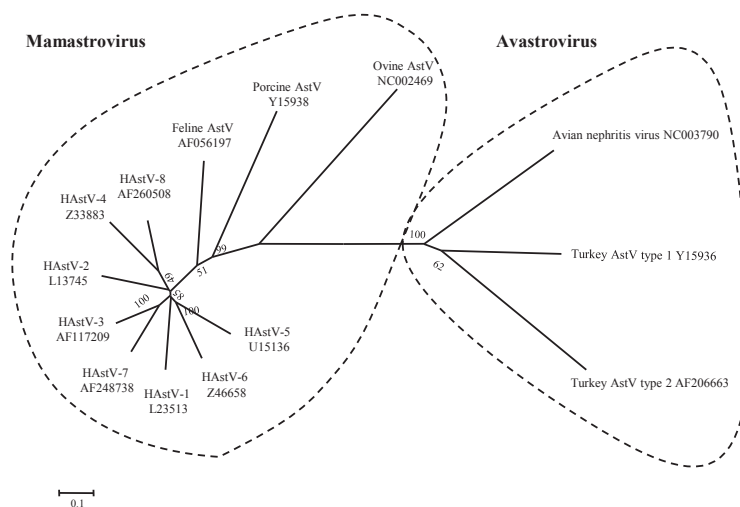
Mamastrovirus

Avastrovirus

Ovine AstV
NC002469

Porcine AstV
Y15938

Feline AstV
AF056197

HAstV-8
AF260508

HAstV-4
Z33883

HAstV-2
L13745

HAstV-3
AF117209

HAstV-7
AF248738

HAstV-1
L23513

HAstV-6
Z46658

HAstV-5
U15136

99

51

65

58

100

100

Avian nephritis virus NC003790

100

Turkey AstV type 1 Y15936

62

Turkey AstV type 2 AF206663

0.1